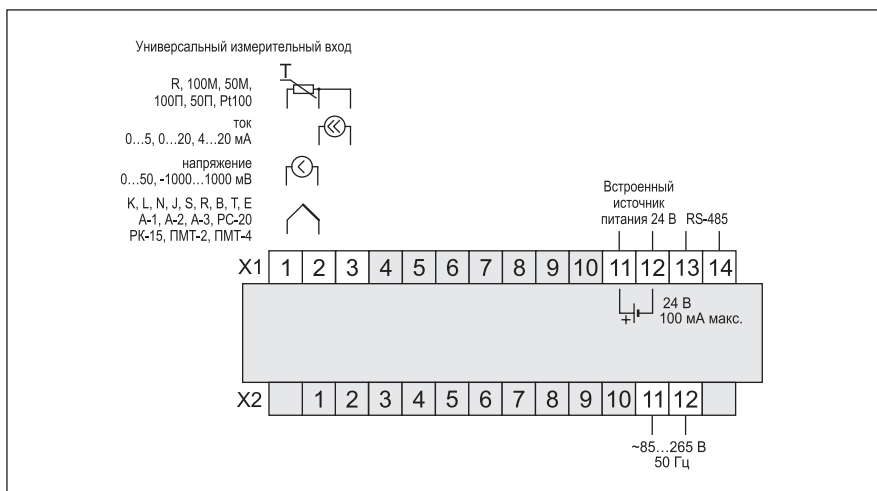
Универсальный измерительный вход

R, 100M, 50M, 100П, 50П, Pt100

T

ток
0…5, 0…20, 4…20 мА

напряжение
0…50, -1000…1000 мВ

K, L, N, J, S, R, B, T, E
A-1, A-2, A-3, PC-20
PK-15, ПМТ-2, ПМТ-4

Встроенный источник питания 24 В

RS-485

X1 1 2 3 4 5 6 7 8 9 10 11 12 13 14

+ −

24 В
100 мА макс.

X2 1 2 3 4 5 6 7 8 9 10 11 12

~85…265 В
50 Гц